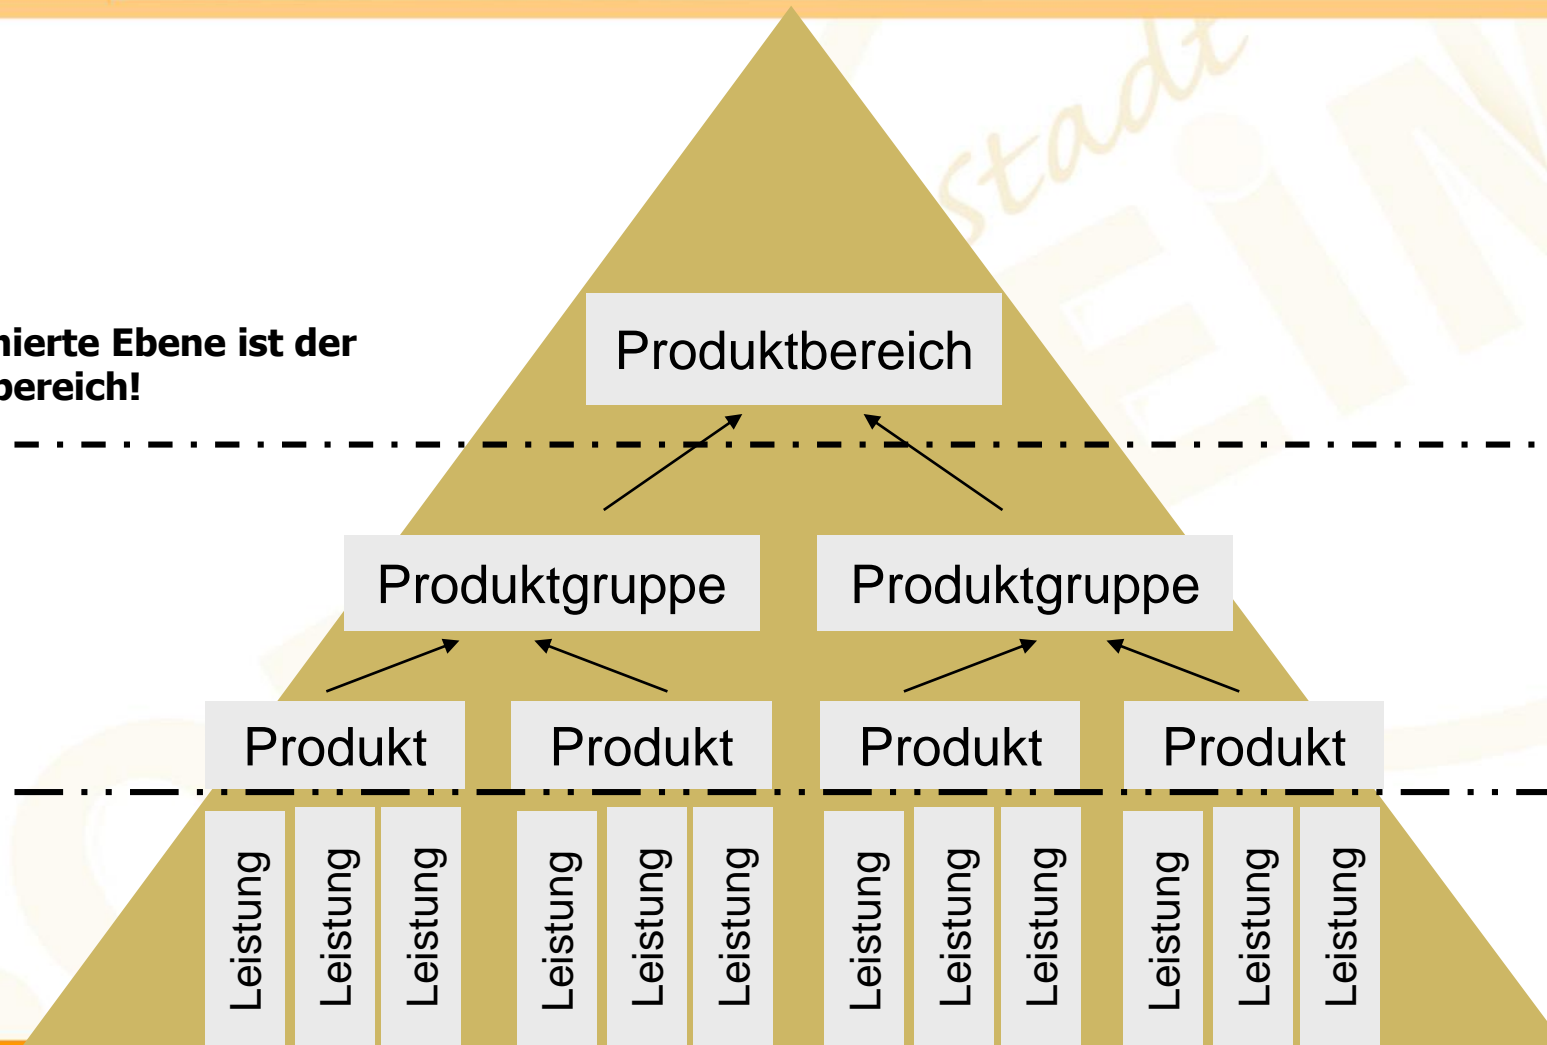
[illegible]ierte Ebene ist der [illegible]ereich!

Produktbereich

Produktgruppe

Produktgruppe

Produkt

Produkt

Produkt

Produkt

Leistung Leistung Leistung Leistung Leistung Leistung Leistung Leistung Leistung Leistung Leistung Leistung

stadt